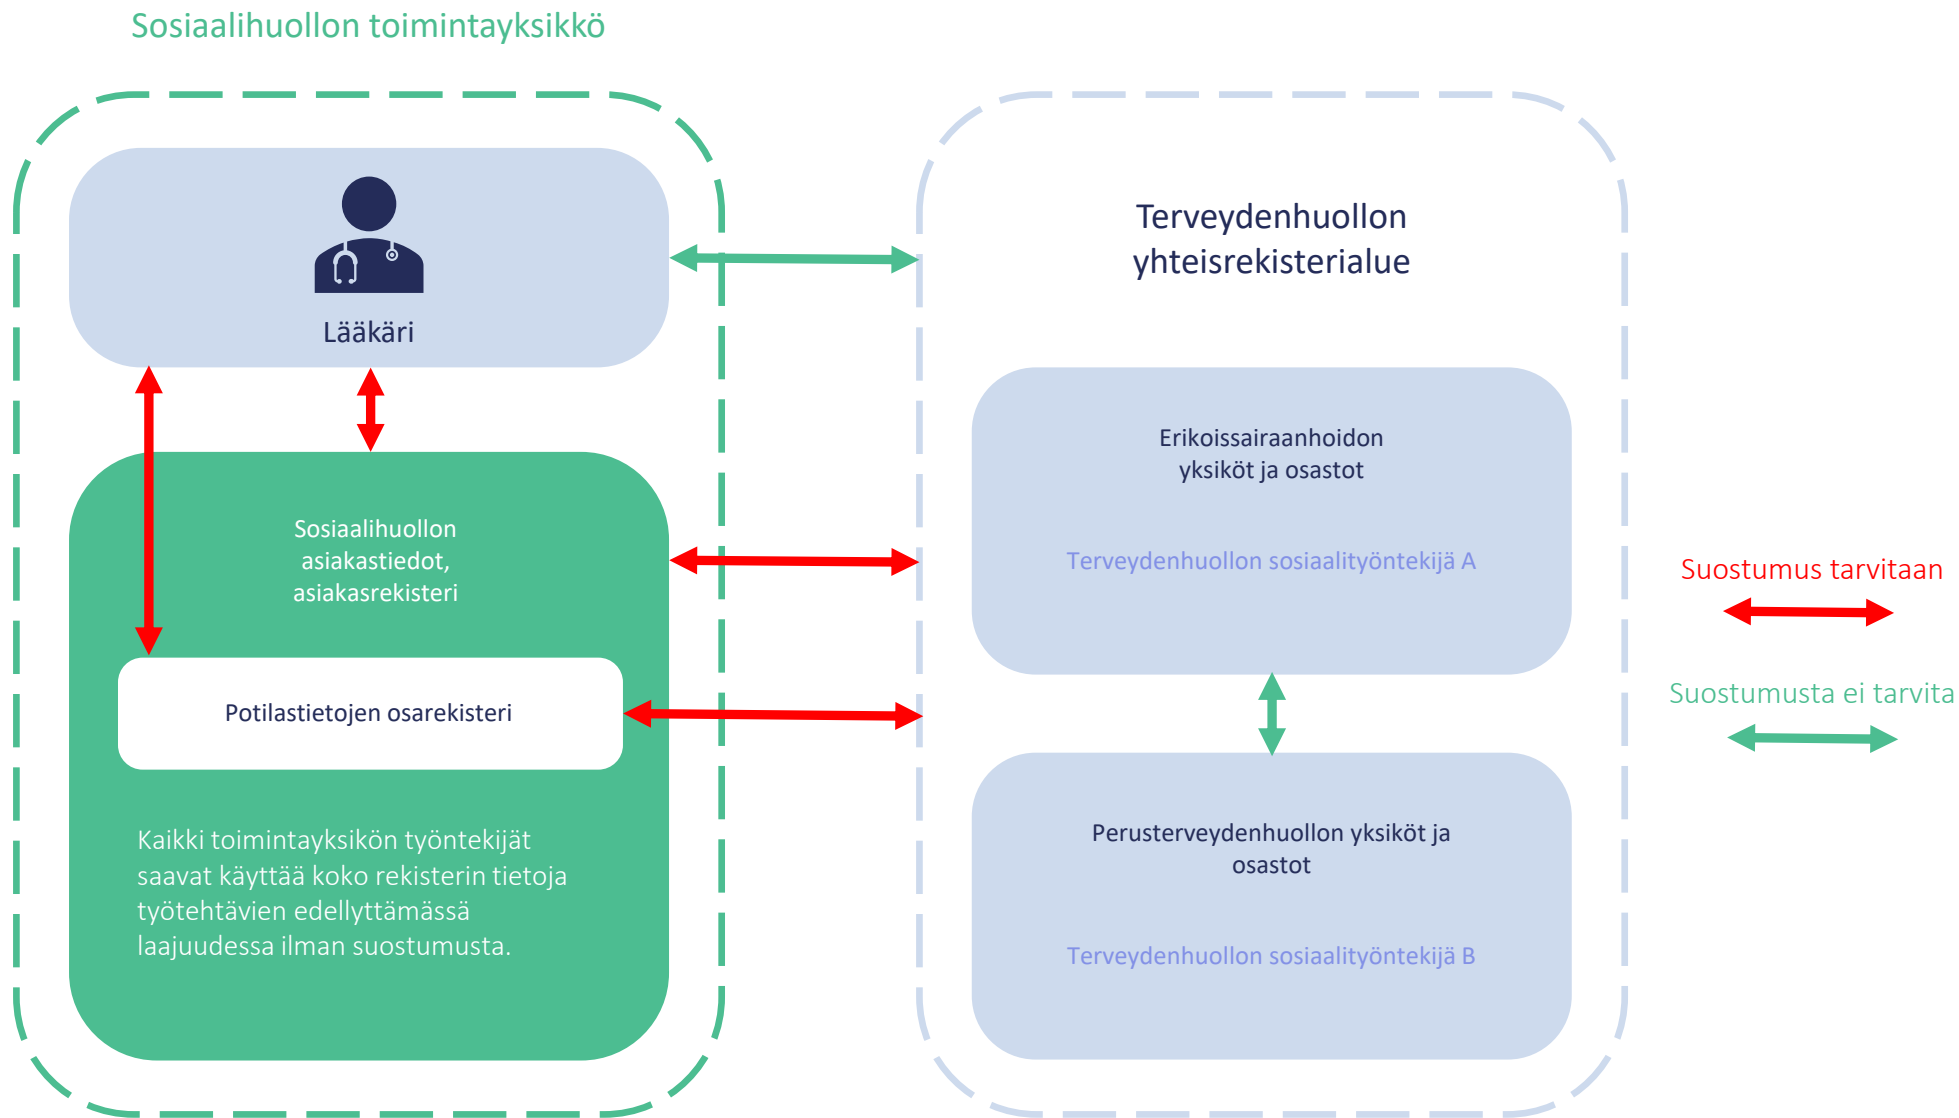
Sosiaalihuollon toimintayksikkö

Lääkäri

Sosiaalihuollon asiakastiedot, asiakasrekisteri

Potilastietojen osarekisteri

Kaikki toimintayksikön työntekijät saavat käyttää koko rekisterin tietoja työtehtävien edellyttämässä laajuudessa ilman suostumusta.

Terveydenhuollon yhteisrekisterialue

Erikoissairaanhoidon yksiköt ja osastot

Terveydenhuollon sosiaalityöntekijä A

Perusterveydenhuollon yksiköt ja osastot

Terveydenhuollon sosiaalityöntekijä B

Suostumus tarvitaan

Suostumusta ei tarvita